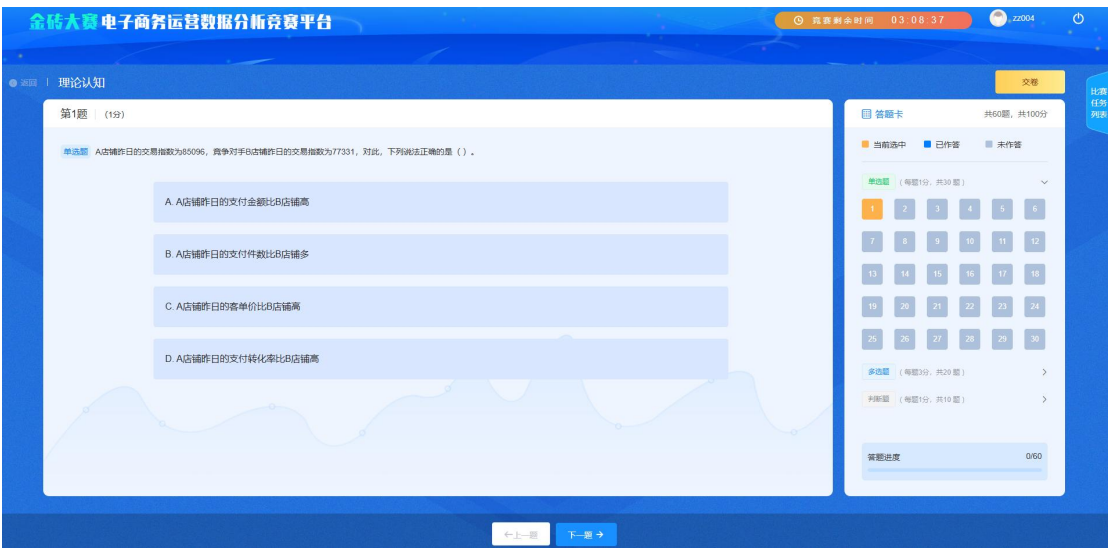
金砖大赛 电子商务运营数据分析竞赛平台

竞赛剩余时间 03:08:37

zz004

返回 | 理论认知

交卷

比赛任务列表

第1题 (1分)

单选题 A店铺昨日的交易指数为85096，竞争对手B店铺昨日的交易指数为77331，对此，下列说法正确的是（）。

A. A店铺昨日的支付金额比B店铺高

B. A店铺昨日的支付件数比B店铺多

C. A店铺昨日的客单价比B店铺高

D. A店铺昨日的支付转化率比B店铺高

答题卡

共60题，共100分

当前选中 已作答 未作答

单选题 (每题1分，共30题)

1 2 3 4 5 6
7 8 9 10 11 12
13 14 15 16 17 18
19 20 21 22 23 24
25 26 27 28 29 30

多选题 (每题3分，共20题)

判断题 (每题1分，共10题)

答题进度 0/60

←上一题 下一题 →